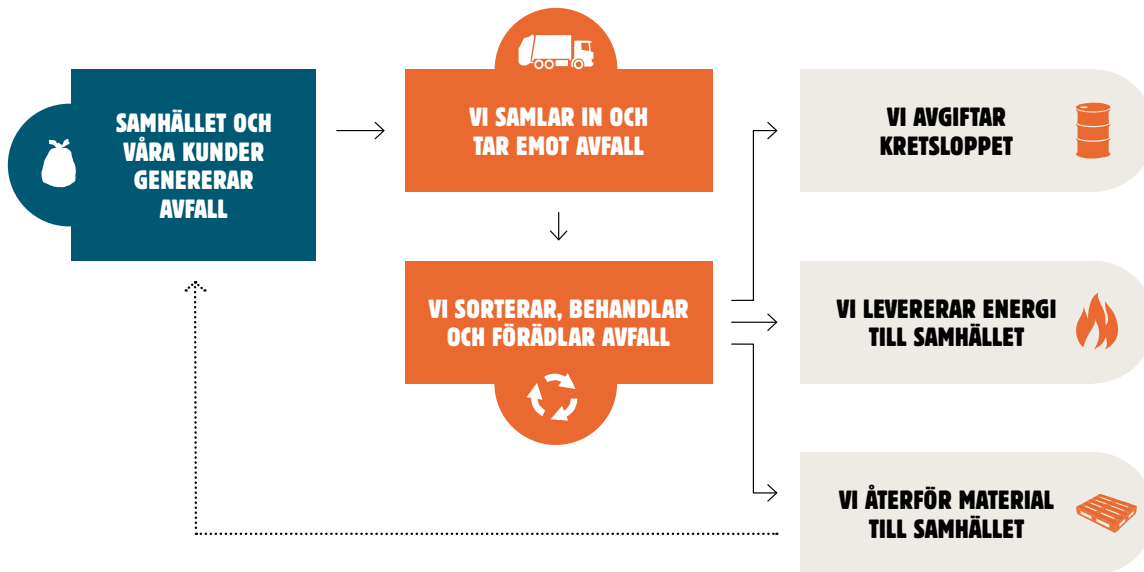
SAMHÄLLET OCH VÅRA KUNDER GENERERAR AVFALL

VI SAMLAR IN OCH TAR EMOT AVFALL

VI SORTERAR, BEHANDLAR OCH FÖRÄDLAR AVFALL

VI AVGIFTAR KRETSLOPPET

VI LEVERERAR ENERGI TILL SAMHÄLLET

VI ÅTERFÖR MATERIAL TILL SAMHÄLLET